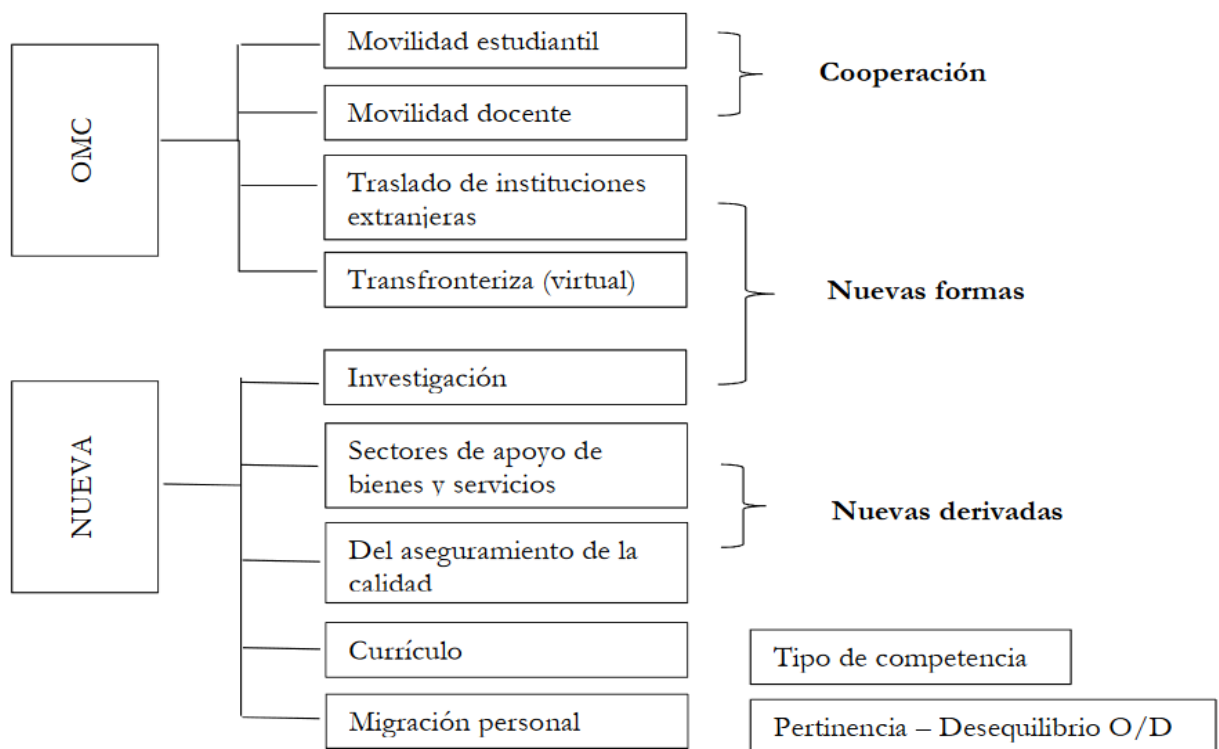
OMC

Movilidad estudiantil

Movilidad docente

Cooperación

Traslado de instituciones extranjeras

Transfronteriza (virtual)

Nuevas formas

NUEVA

Investigación

Sectores de apoyo de bienes y servicios

Del aseguramiento de la calidad

Nuevas derivadas

Currículo

Tipo de competencia

Migración personal

Pertinencia – Desequilibrio O/D